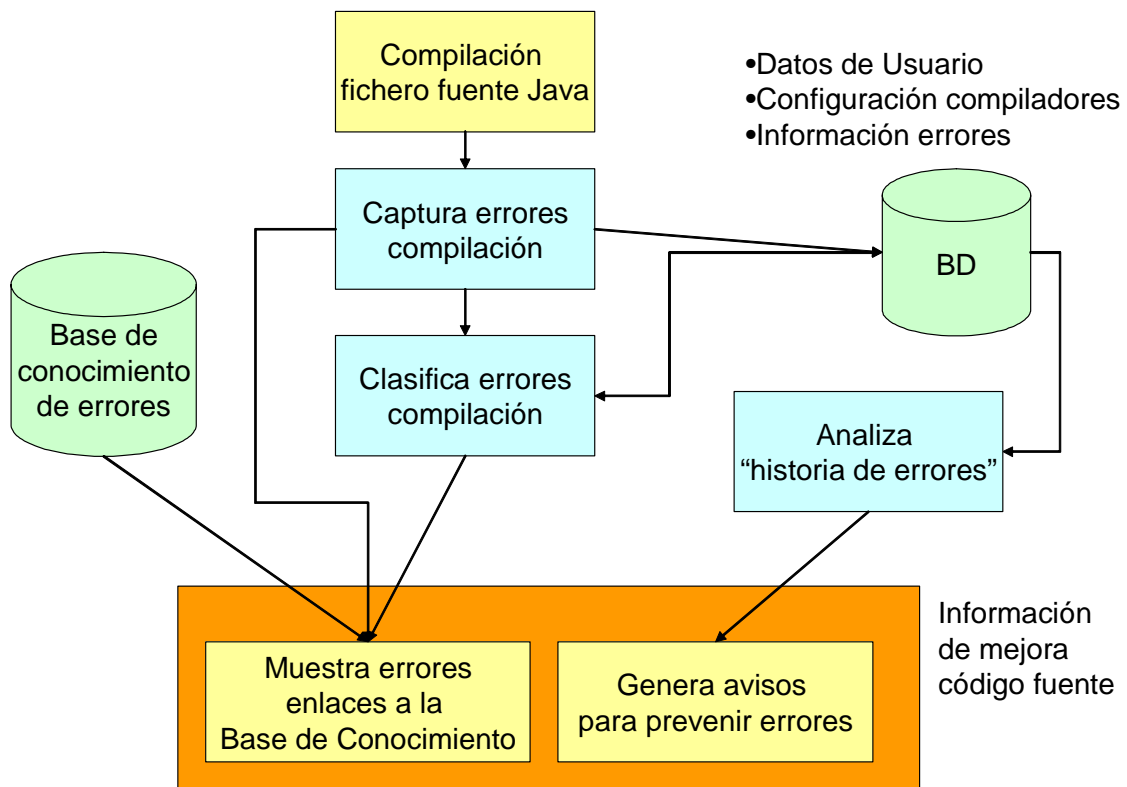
Compilación fichero fuente Java

•Datos de Usuario
•Configuración compiladores
•Información errores

Captura errores compilación

BD

Base de conocimiento de errores

Clasifica errores compilación

Analiza "historia de errores"

Información de mejora código fuente

Muestra errores enlaces a la Base de Conocimiento

Genera avisos para prevenir errores